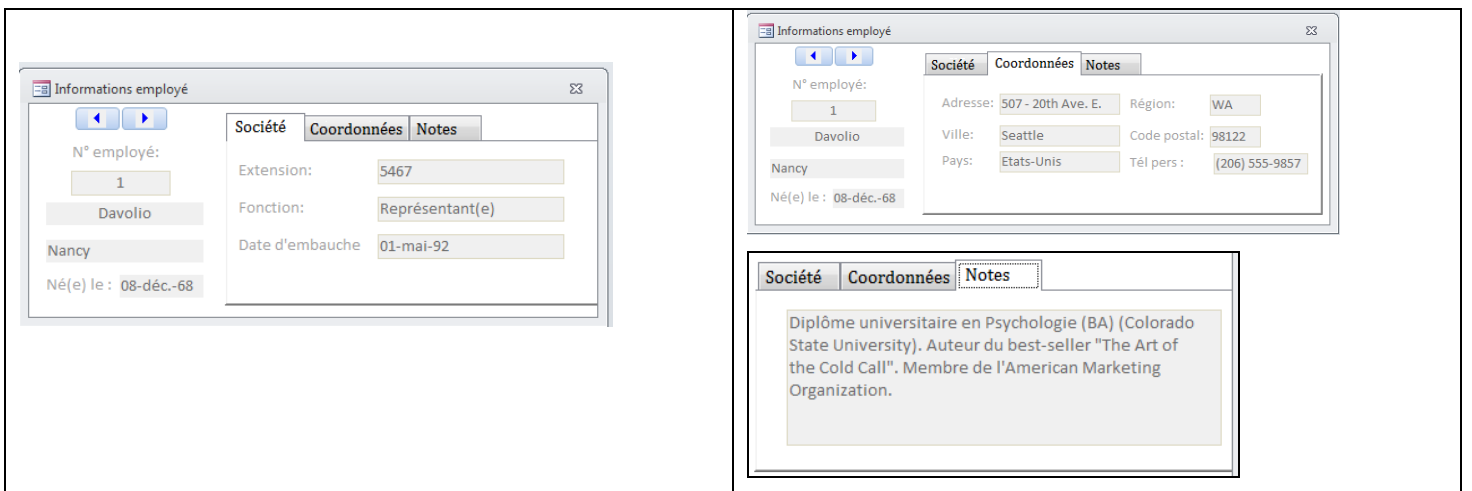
Informations employé

N° employé:

1

Davolio

Nancy

Né(e) le : 08-déc.-68

Société | Coordonnées | Notes

Extension: 5467

Fonction: Représentant(e)

Date d'embauche 01-mai-92

Informations employé

N° employé:

1

Davolio

Nancy

Né(e) le : 08-déc.-68

Société | Coordonnées | Notes

Adresse: 507 - 20th Ave. E.

Région: WA

Ville: Seattle

Code postal: 98122

Pays: Etats-Unis

Tél pers : (206) 555-9857

Société | Coordonnées | Notes

Diplôme universitaire en Psychologie (BA) (Colorado State University). Auteur du best-seller "The Art of the Cold Call". Membre de l'American Marketing Organization.